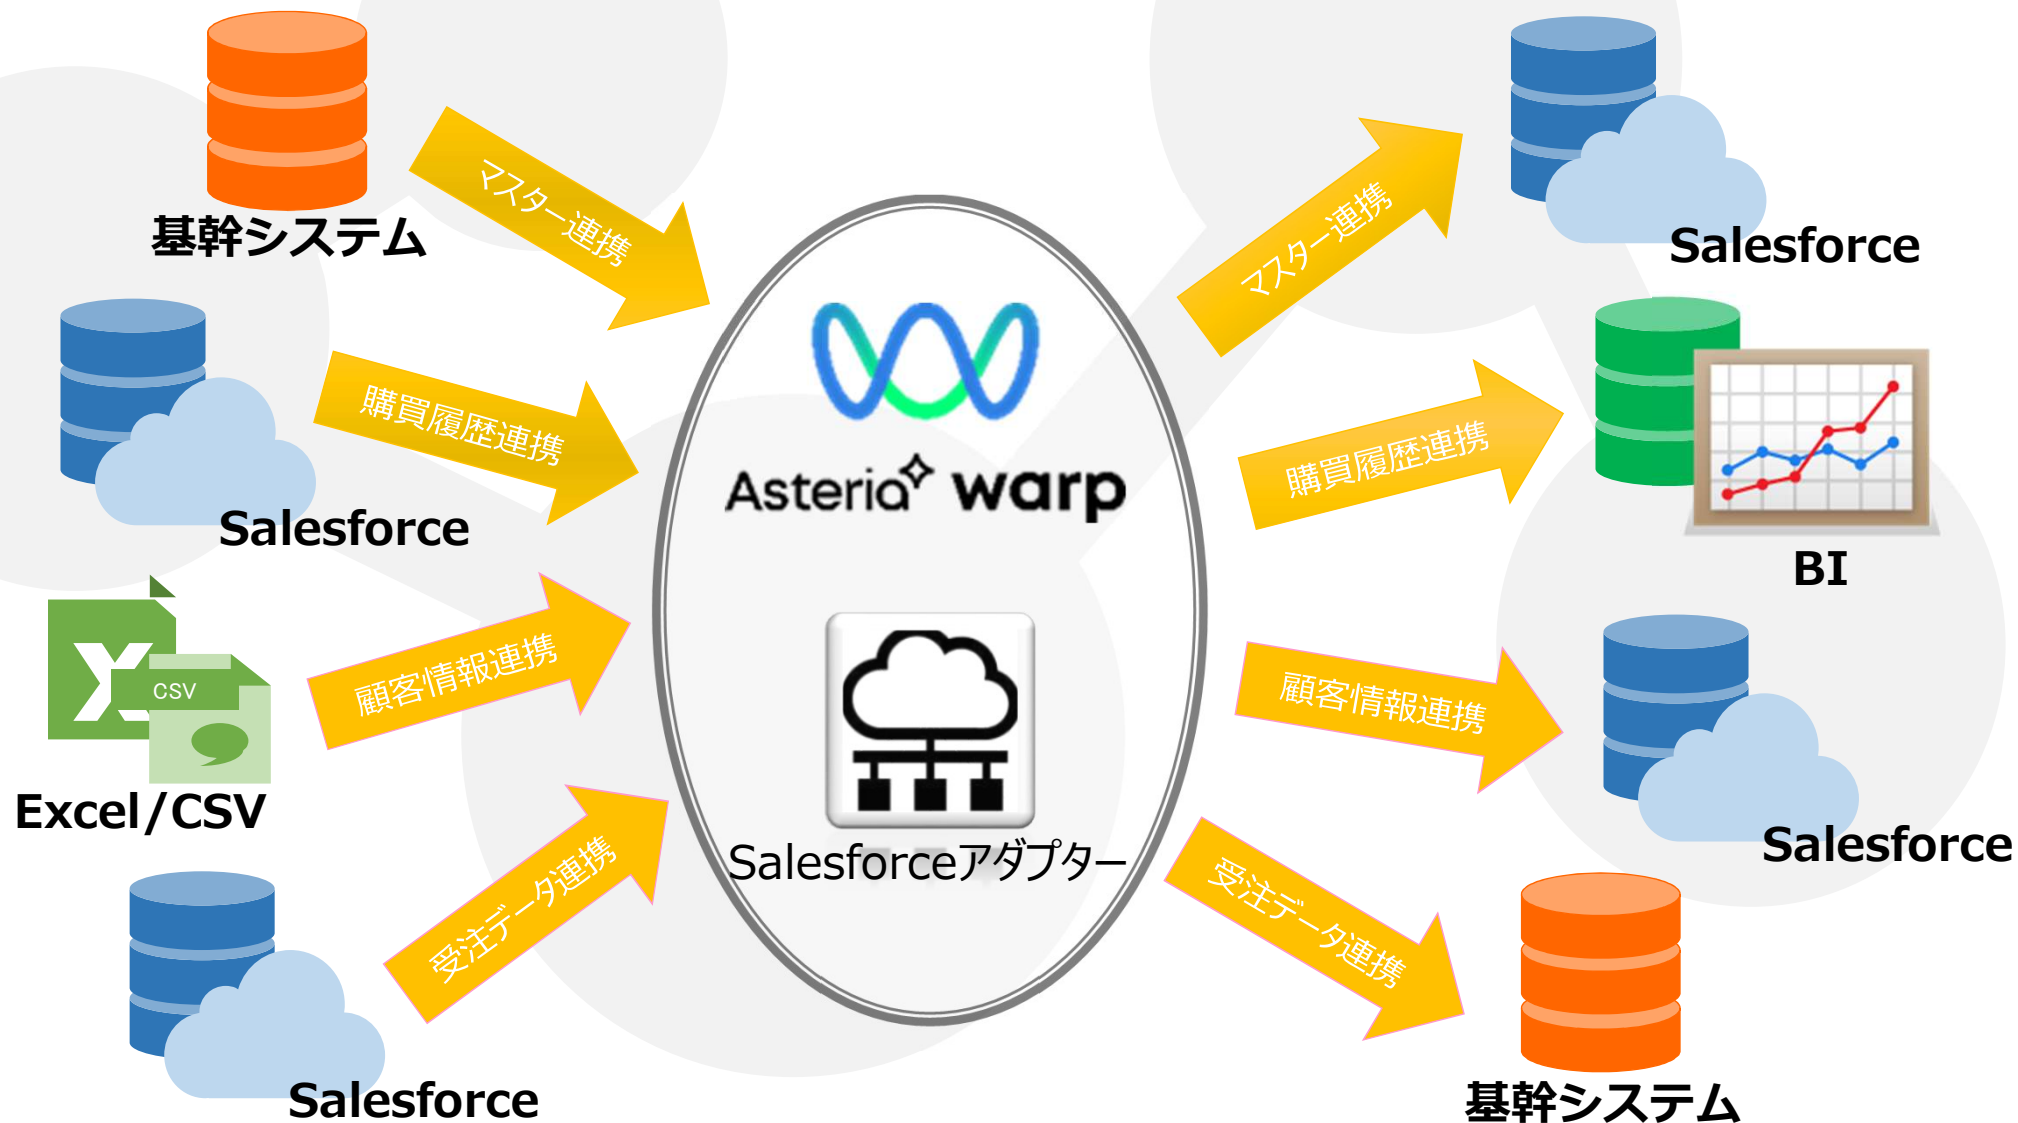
基幹システム

マスター連携

Salesforce

購買履歴連携

CSV

Excel/CSV

顧客情報連携

Salesforce

受注データ連携

Asteria warp

Salesforceアダプター

マスター連携

Salesforce

購買履歴連携

BI

顧客情報連携

Salesforce

受注データ連携

基幹システム